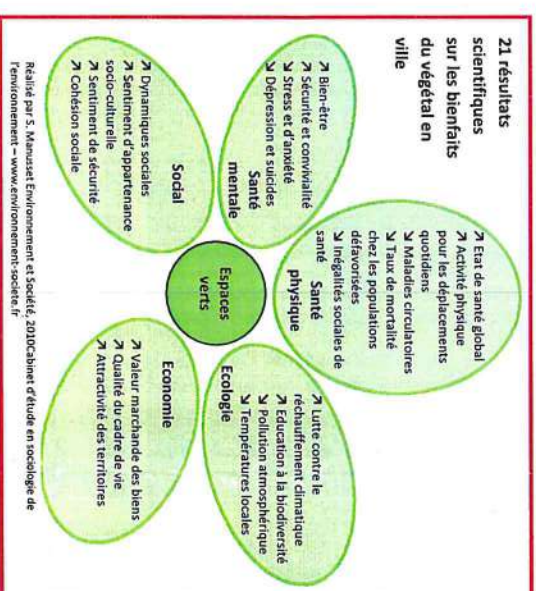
21 résultats scientifiques sur les bienfaits du végétal en ville

Santé mentale
↗ Bien-être
↗ Sécurité et convivialité
↘ Stress et d'anxiété
↘ Dépression et suicides

Santé physique
↗ Etat de santé global
↗ Activité physique pour les déplacements quotidiens
↘ Maladies circulatoires
↘ Taux de mortalité chez les populations défavorisées
↘ Inégalités sociales de santé

Espaces verts

Social
↗ Dynamiques sociales
↗ Sentiment d'appartenance socio-culturelle
↗ Sentiment de sécurité
↗ Cohésion sociale

Ecologie
↗ Lutte contre le réchauffement climatique
↗ Education à la biodiversité
↘ Pollution atmosphérique
↘ Températures locales

Economie
↗ Valeur marchande des biens
↗ Qualité du cadre de vie
↗ Attractivité des territoires

Réalisé par S. Manusset Environnement et Société, 2010Cabinet d'étude en sociologie de l'environnement – www.environnement-societe.fr